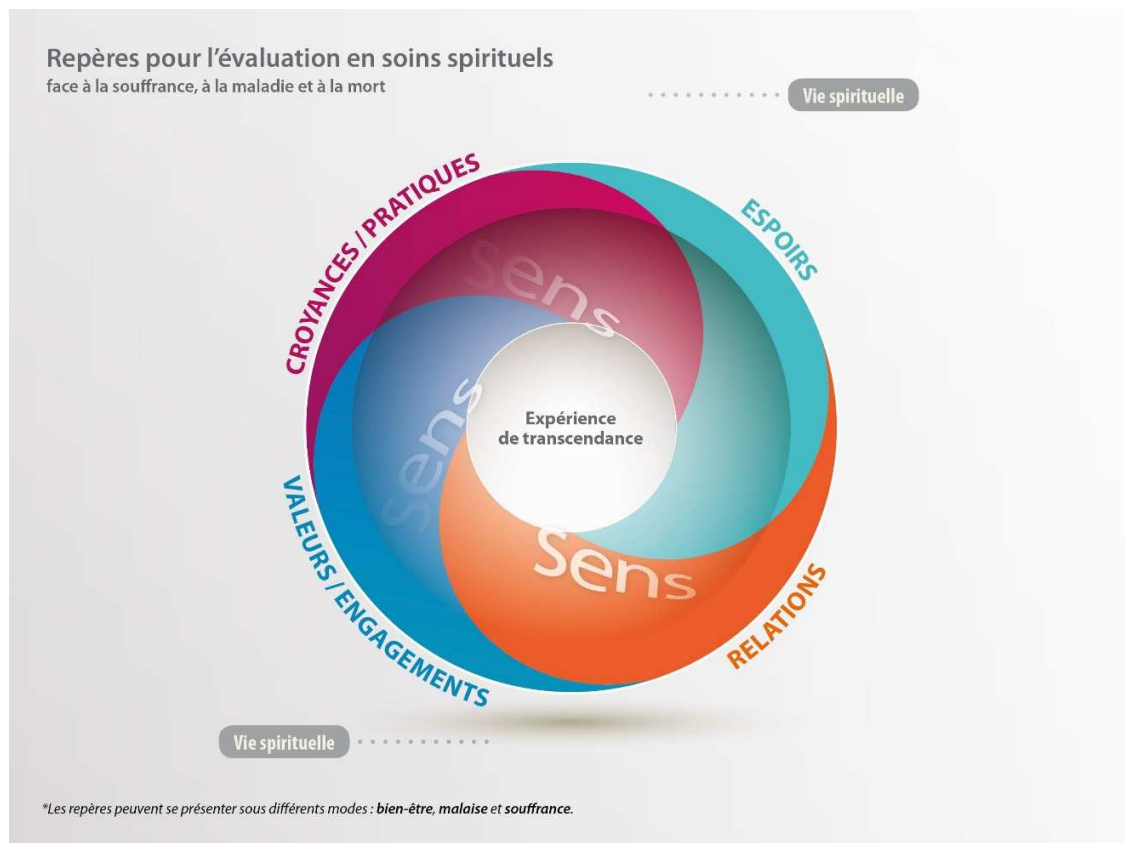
Repères pour l'évaluation en soins spirituels
face à la souffrance, à la maladie et à la mort

Vie spirituelle

CROYANCES / PRATIQUES

ESPOIRS

Sens

Sens

Expérience de transcendance

Sens

VALEURS / ENGAGEMENTS

RELATIONS

Vie spirituelle

*Les repères peuvent se présenter sous différents modes : **bien-être**, **malaise** et **souffrance**.